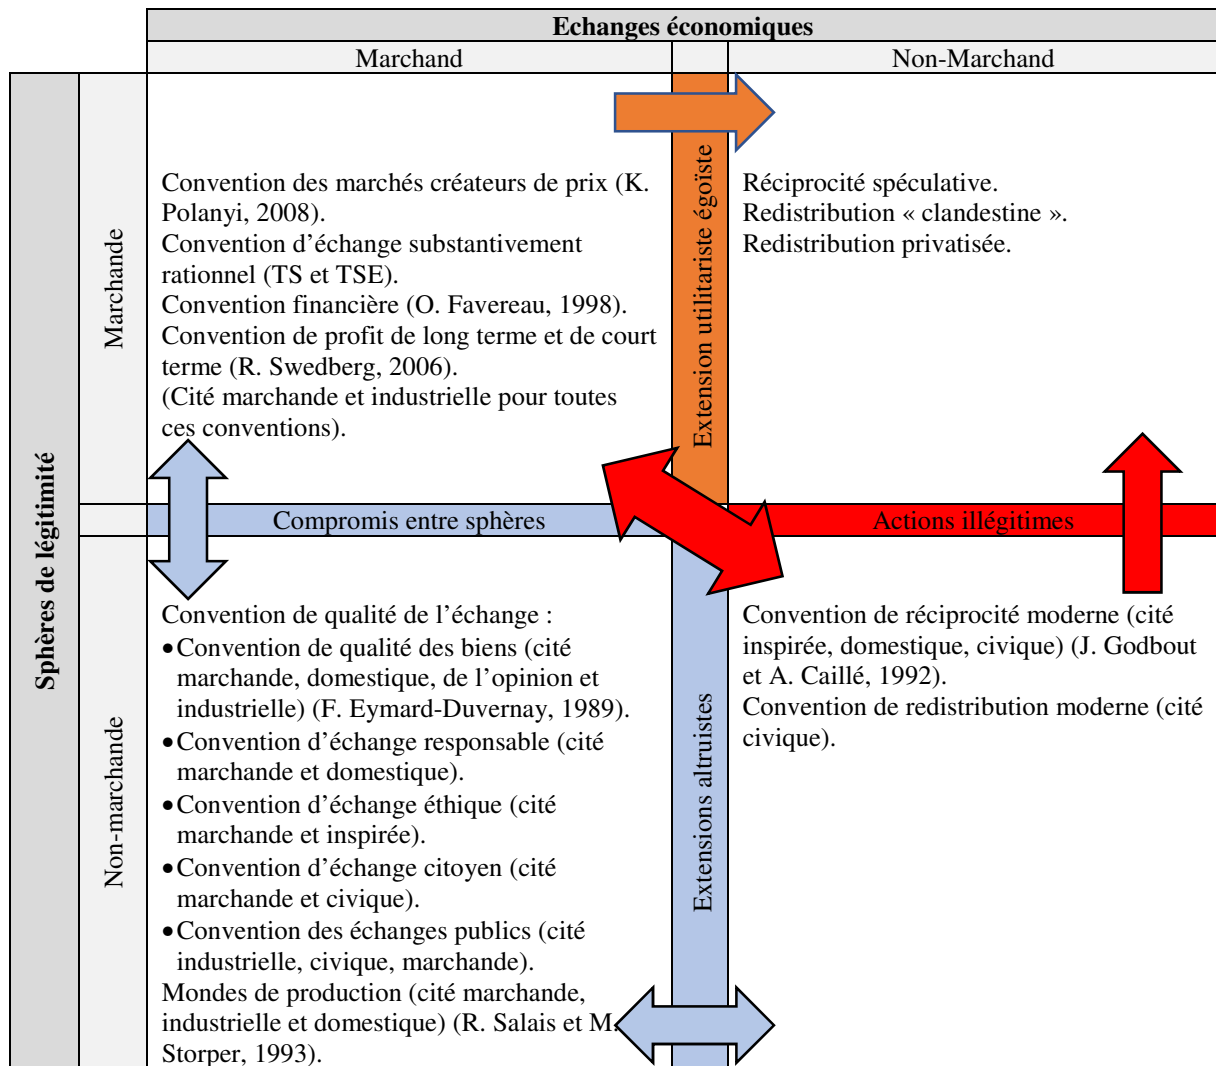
| | | Echanges économiques | | |
|---|---|---|---|---|
| | | Marchand | | Non-Marchand |
| Sphères de légitimité | Marchande | Convention des marchés créateurs de prix (K. Polanyi, 2008). Convention d'échange substantivement rationnel (TS et TSE). Convention financière (O. Favereau, 1998). Convention de profit de long terme et de court terme (R. Swedberg, 2006). (Cité marchande et industrielle pour toutes ces conventions). | Extension utilitariste égoïste | Réciprocité spéculative. Redistribution « clandestine ». Redistribution privatisée. |
| | | Compromis entre sphères | | Actions illégitimes |
| | Non-marchande | Convention de qualité de l'échange : •Convention de qualité des biens (cité marchande, domestique, de l'opinion et industrielle) (F. Eymard-Duvernay, 1989). •Convention d'échange responsable (cité marchande et domestique). •Convention d'échange éthique (cité marchande et inspirée). •Convention d'échange citoyen (cité marchande et civique). •Convention des échanges publics (cité industrielle, civique, marchande). Mondes de production (cité marchande, industrielle et domestique) (R. Salais et M. Storper, 1993). | Extensions altruistes | Convention de réciprocité moderne (cité inspirée, domestique, civique) (J. Godbout et A. Caillé, 1992). Convention de redistribution moderne (cité civique). |